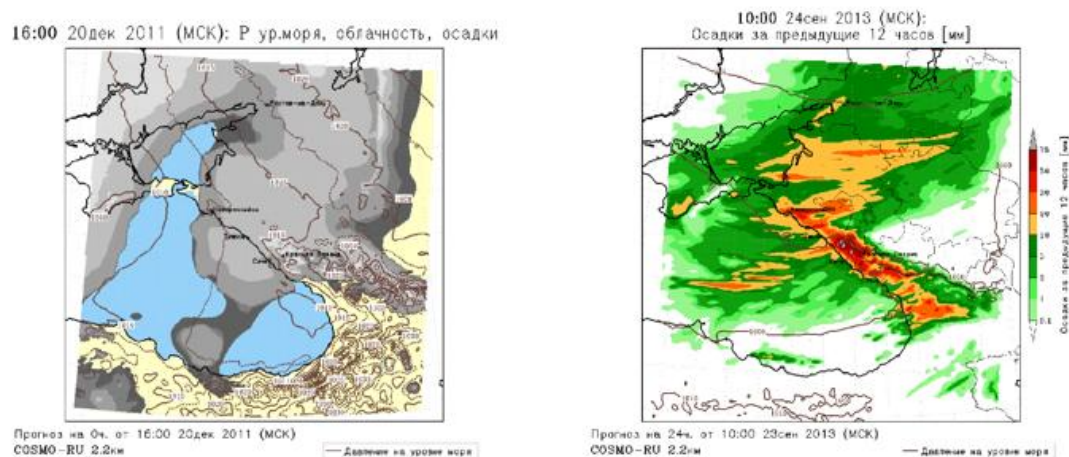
16:00 20дек 2011 (МСК): P ур.моря, облачность, осадки

Прогноз на 0ч. от 16:00 20дек 2011 (МСК)
COSMO-RU 2.2км

Давление на уровне моря

10:00 24сен 2013 (МСК):
Осадки за предыдущие 12 часов [мм]

Осадки за предыдущие 12 часов [мм]

Прогноз на 24ч. от 10:00 23сен 2013 (МСК)
COSMO-RU 2.2км

Давление на уровне моря